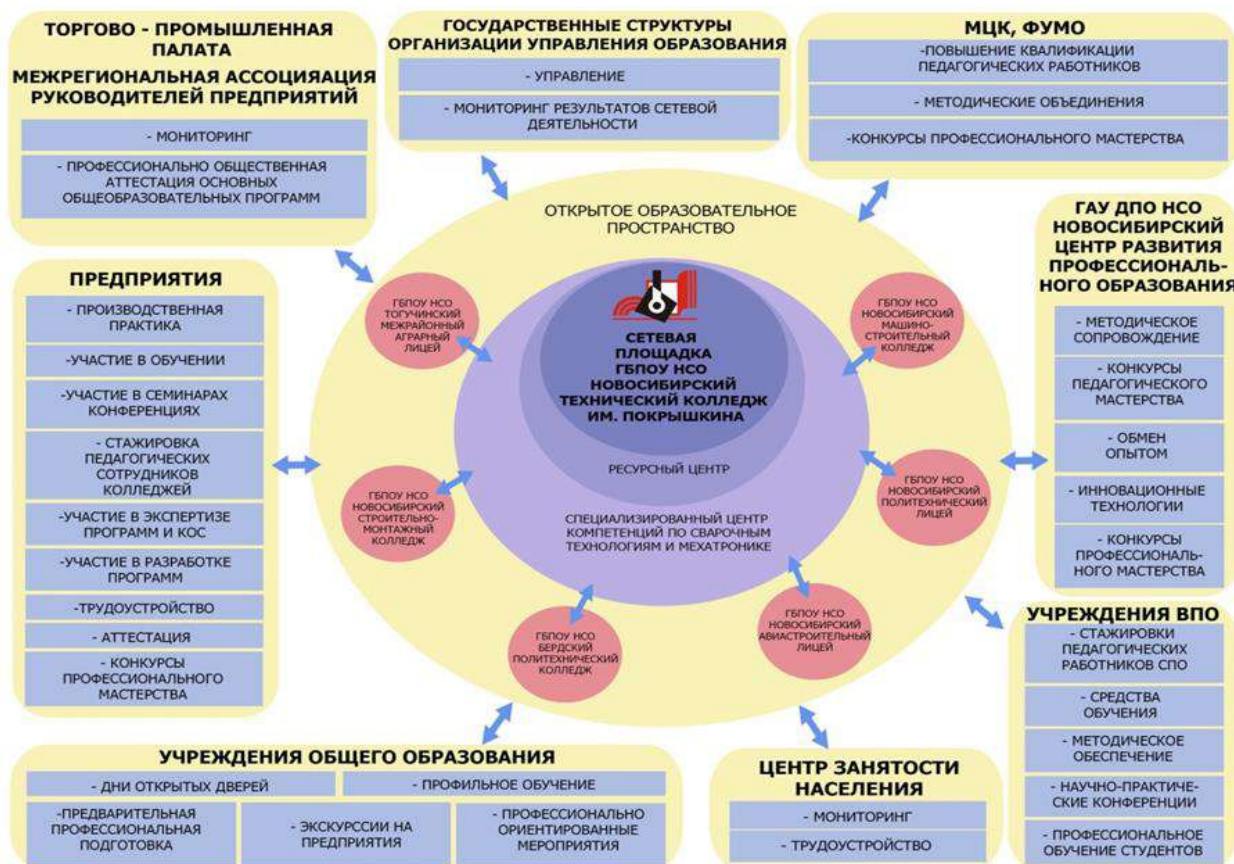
ТОРГОВО - ПРОМЫШЛЕННАЯ ПАЛАТА
МЕЖРЕГИОНАЛЬНАЯ АССОЦИЯАЦИЯ РУКОВОДИТЕЛЕЙ ПРЕДПРИЯТИЙ

- МОНИТОРИНГ

- ПРОФЕССИОНАЛЬНО ОБЩЕСТВЕННАЯ АТТЕСТАЦИЯ ОСНОВНЫХ ОБЩЕОБРАЗОВАТЕЛЬНЫХ ПРОГРАММ

ГОСУДАРСТВЕННЫЕ СТРУКТУРЫ ОРГАНИЗАЦИИ УПРАВЛЕНИЯ ОБРАЗОВАНИЯ

- УПРАВЛЕНИЕ

- МОНИТОРИНГ РЕЗУЛЬТАТОВ СЕТЕВОЙ ДЕЯТЕЛЬНОСТИ

МЦК, ФУМО

-ПОВЫШЕНИЕ КВАЛИФИКАЦИИ ПЕДАГОГИЧЕСКИХ РАБОТНИКОВ

- МЕТОДИЧЕСКИЕ ОБЪЕДИНЕНИЯ

-КОНКУРСЫ ПРОФЕССИОНАЛЬНОГО МАСТЕРСТВА

ПРЕДПРИЯТИЯ

- ПРОИЗВОДСТВЕННАЯ ПРАКТИКА

-УЧАСТИЕ В ОБУЧЕНИИ

-УЧАСТИЕ В СЕМИНАРАХ КОНФЕРЕНЦИЯХ

- СТАЖИРОВКА ПЕДАГОГИЧЕСКИХ СОТРУДНИКОВ КОЛЛЕДЖЕЙ

-УЧАСТИЕ В ЭКСПЕРТИЗЕ ПРОГРАММ И КОС

-УЧАСТИЕ В РАЗРАБОТКЕ ПРОГРАММ

-ТРУДОУСТРОЙСТВО

- АТТЕСТАЦИЯ

- КОНКУРСЫ ПРОФЕССИОНАЛЬНОГО МАСТЕРСТВА

ОТКРЫТОЕ ОБРАЗОВАТЕЛЬНОЕ ПРОСТРАНСТВО

ГБПОУ НСО ТОГУЧИНСКИЙ МЕЖРАЙОННЫЙ АГРАРНЫЙ ЛИЦЕЙ

СЕТЕВАЯ ПЛОЩАДКА ГБПОУ НСО НОВОСИБИРСКИЙ ТЕХНИЧЕСКИЙ КОЛЛЕДЖ ИМ. ПОКРЫШКИНА

ГБПОУ НСО НОВОСИБИРСКИЙ МАШИНО-СТРОИТЕЛЬНЫЙ КОЛЛЕДЖ

РЕСУРСНЫЙ ЦЕНТР

ГБПОУ НСО НОВОСИБИРСКИЙ СТРОИТЕЛЬНО-МОНТАЖНЫЙ КОЛЛЕДЖ

СПЕЦИАЛИЗИРОВАННЫЙ ЦЕНТР КОМПЕТЕНЦИЙ ПО СВАРОЧНЫМ ТЕХНОЛОГИЯМ И МЕХАТРОНИКЕ

ГБПОУ НСО НОВОСИБИРСКИЙ ПОЛИТЕХНИЧЕСКИЙ ЛИЦЕЙ

ГБПОУ НСО БЕРДСКИЙ ПОЛИТЕХНИЧЕСКИЙ КОЛЛЕДЖ

ГБПОУ НСО НОВОСИБИРСКИЙ АВИАСТРОИТЕЛЬНЫЙ ЛИЦЕЙ

ГАУ ДПО НСО НОВОСИБИРСКИЙ ЦЕНТР РАЗВИТИЯ ПРОФЕССИОНАЛЬНОГО ОБРАЗОВАНИЯ

- МЕТОДИЧЕСКОЕ СОПРОВОЖДЕНИЕ

- КОНКУРСЫ ПЕДАГОГИЧЕСКОГО МАСТЕРСТВА

- ОБМЕН ОПЫТОМ

- ИННОВАЦИОННЫЕ ТЕХНОЛОГИИ

- КОНКУРСЫ ПРОФЕССИОНАЛЬНОГО МАСТЕРСТВА

УЧРЕЖДЕНИЯ ВПО

- СТАЖИРОВКИ ПЕДАГОГИЧЕСКИХ РАБОТНИКОВ СПО

- СРЕДСТВА ОБУЧЕНИЯ

- МЕТОДИЧЕСКОЕ ОБЕСПЕЧЕНИЕ

- НАУЧНО-ПРАКТИЧЕСКИЕ КОНФЕРЕНЦИИ

- ПРОФЕССИОНАЛЬНОЕ ОБУЧЕНИЕ СТУДЕНТОВ

УЧРЕЖДЕНИЯ ОБЩЕГО ОБРАЗОВАНИЯ

- ДНИ ОТКРЫТЫХ ДВЕРЕЙ

- ПРОФИЛЬНОЕ ОБУЧЕНИЕ

-ПРЕДВАРИТЕЛЬНАЯ ПРОФЕССИОНАЛЬНАЯ ПОДГОТОВКА

- ЭКСКУРСИИ НА ПРЕДПРИЯТИЯ

- ПРОФЕССИОНАЛЬНО ОРИЕНТИРОВАННЫЕ МЕРОПРИЯТИЯ

ЦЕНТР ЗАНЯТОСТИ НАСЕЛЕНИЯ

- МОНИТОРИНГ

- ТРУДОУСТРОЙСТВО